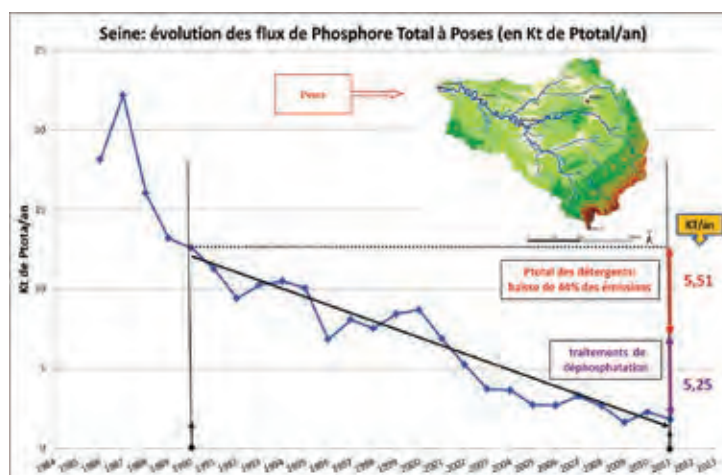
Seine: évolution des flux de Phosphore Total à Poses (en Kt de Ptotal/an)

Poses

25

20

15

10

5

0

Kt de Ptotal/an

Kt/an

Ptotal des détergents: baisse de 44% des émissions

5,51

traitements de déphosphatation

5,25

1984 1985 1986 1987 1988 1989 1990 1991 1992 1993 1994 1995 1996 1997 1998 1999 2000 2001 2002 2003 2004 2005 2006 2007 2008 2009 2010 2011 2012 2013